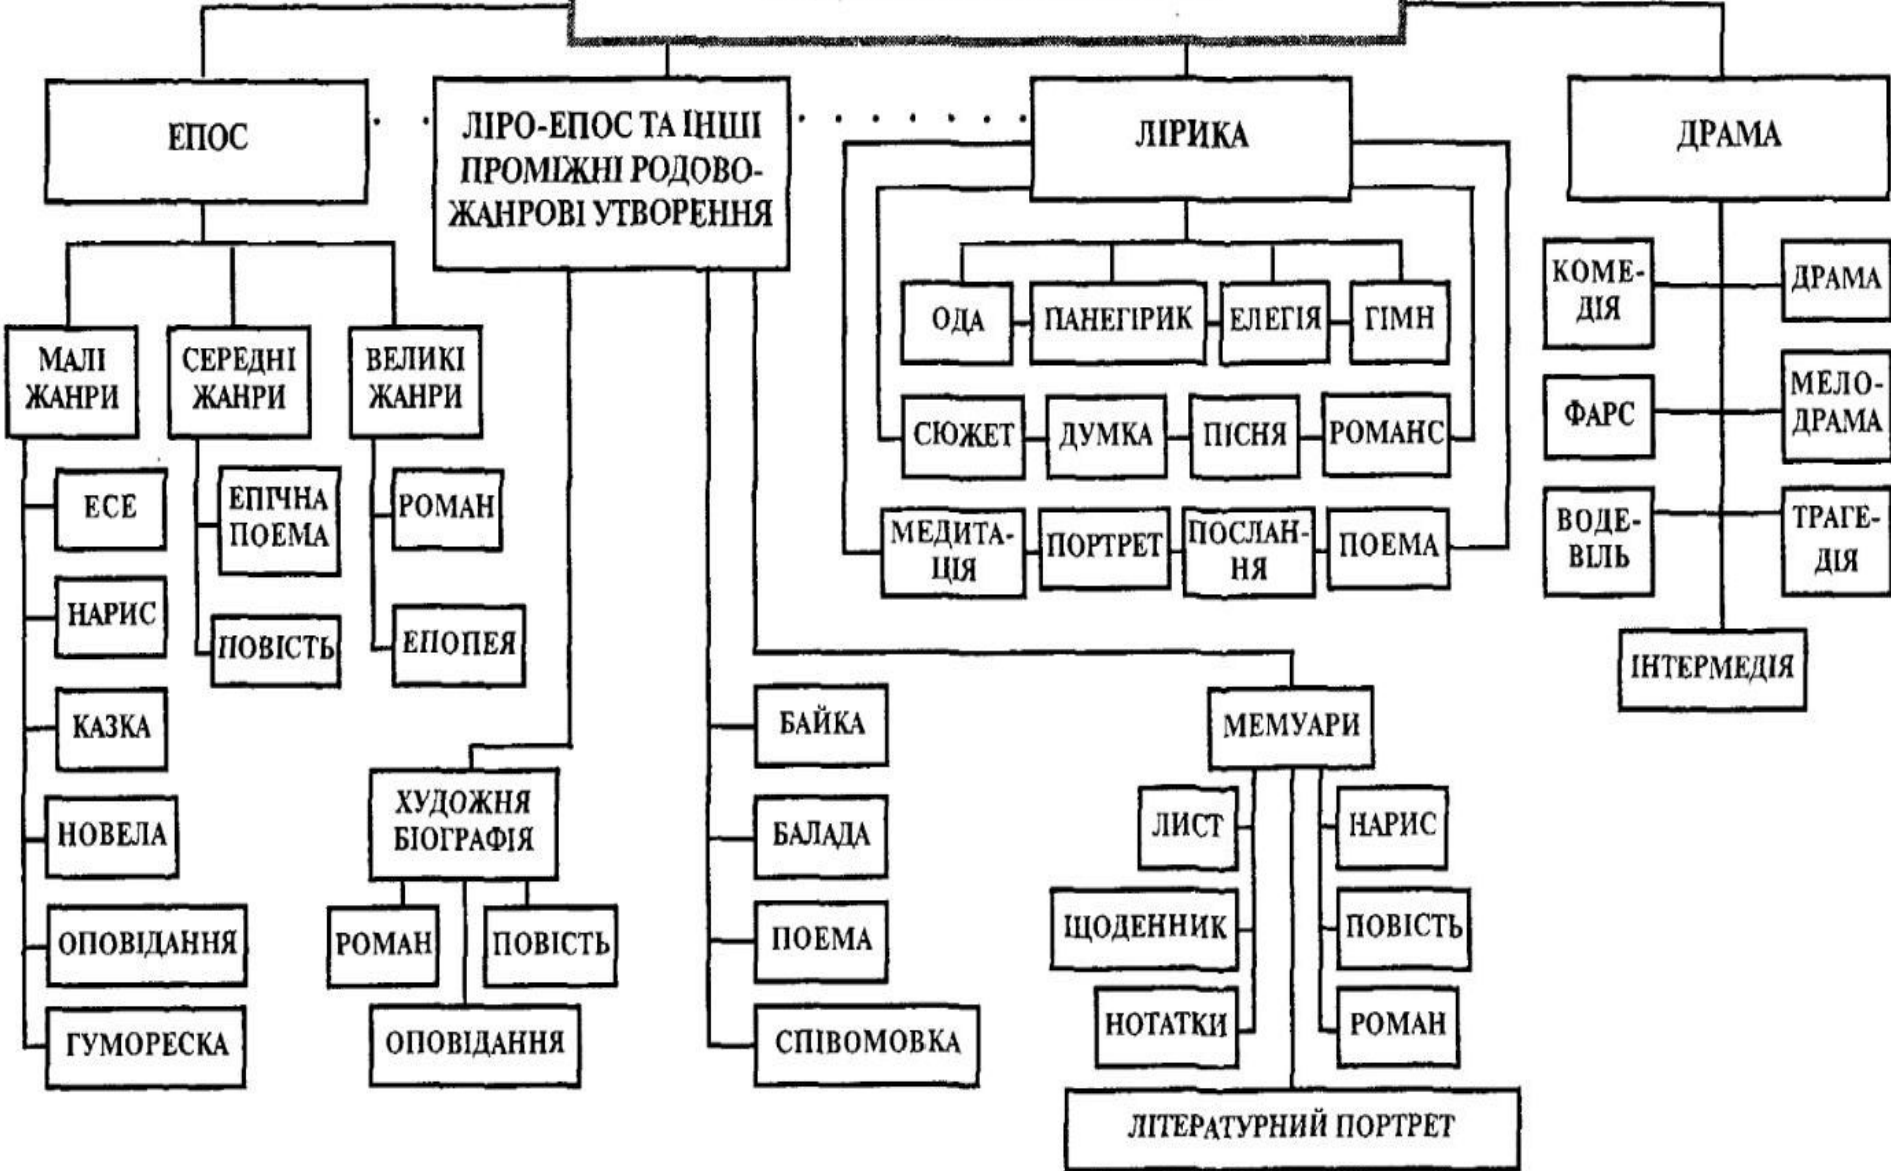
ЕПОС

ЛІРО-ЕПОС ТА ІНШІ ПРОМІЖНІ РОДОВО-ЖАНРОВІ УТВОРЕННЯ

ЛІРИКА

ДРАМА

МАЛІ ЖАНРИ

СЕРЕДНІ ЖАНРИ

ВЕЛИКІ ЖАНРИ

ЕСЕ

НАРИС

КАЗКА

НОВЕЛА

ОПОВІДАННЯ

ГУМОРЕСКА

ЕПІЧНА ПОЕМА

ПОВІСТЬ

РОМАН

ЕПОПЕЯ

ХУДОЖНЯ БІОГРАФІЯ

РОМАН

ПОВІСТЬ

ОПОВІДАННЯ

БАЙКА

БАЛАДА

ПОЕМА

СПІВОМОВКА

ОДА

ПАНЕГІРИК

ЕЛЕГІЯ

ГІМН

СЮЖЕТ

ДУМКА

ПІСНЯ

РОМАНС

МЕДИТАЦІЯ

ПОРТРЕТ

ПОСЛАННЯ

ПОЕМА

МЕМУАРИ

ЛИСТ

ЩОДЕННИК

НОТАТКИ

НАРИС

ПОВІСТЬ

РОМАН

ЛІТЕРАТУРНИЙ ПОРТРЕТ

КОМЕДІЯ

ДРАМА

ФАРС

МЕЛОДРАМА

ВОДЕВІЛЬ

ТРАГЕДІЯ

ІНТЕРМЕДІЯ